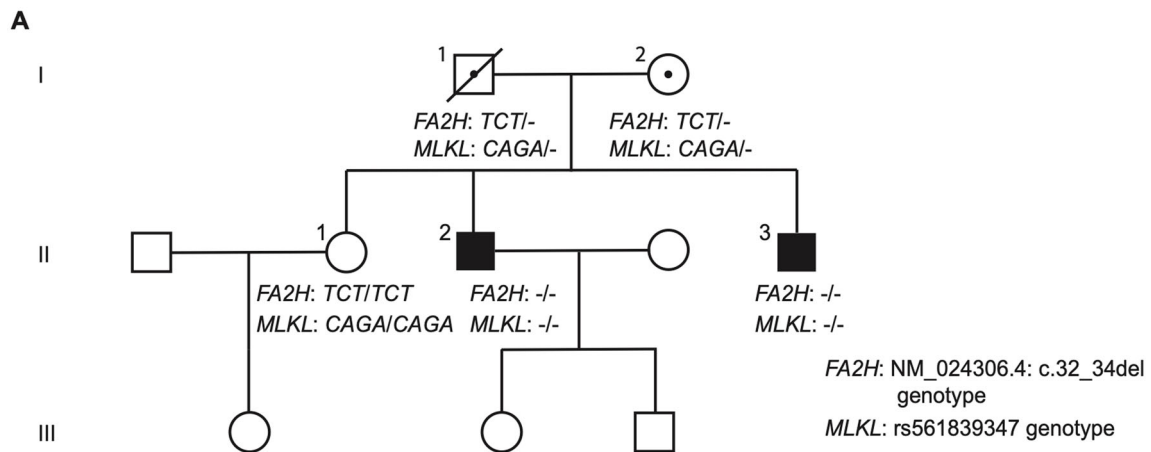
A

I

1

2

FA2H: TCT/-
MLKL: CAGA/-

FA2H: TCT/-
MLKL: CAGA/-

II

1

2

3

FA2H: TCT/TCT
MLKL: CAGA/CAGA

FA2H: -/-
MLKL: -/-

FA2H: -/-
MLKL: -/-

III

FA2H: NM_024306.4: c.32_34del genotype
MLKL: rs561839347 genotype